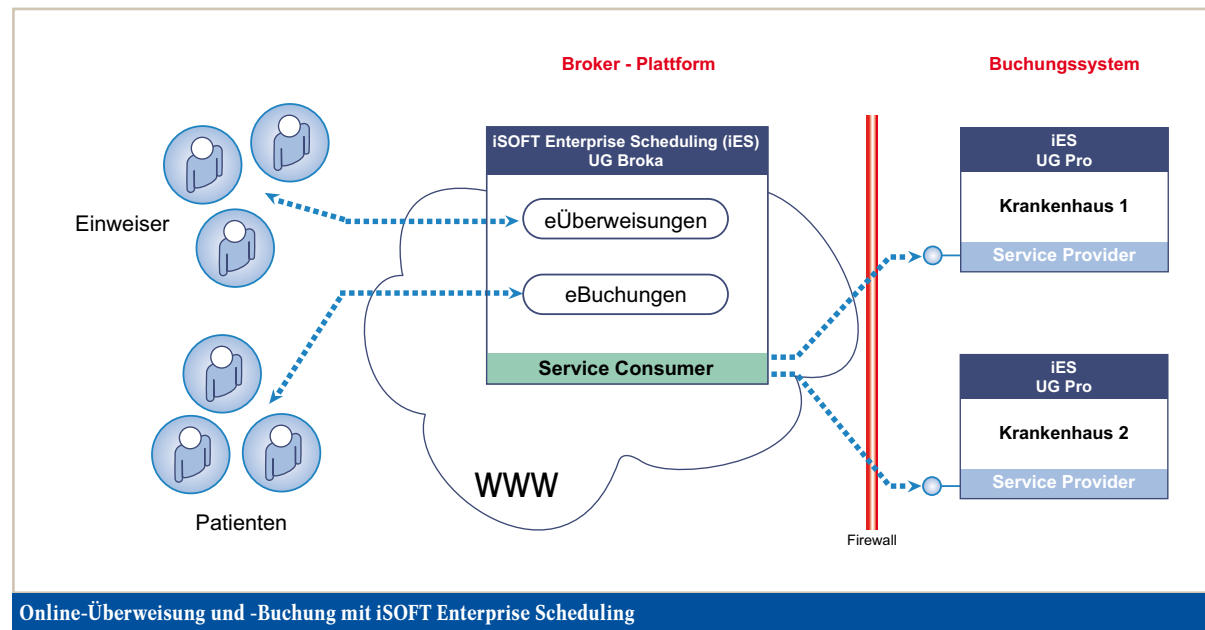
Broker - Plattform

Buchungssystem

iSOFT Enterprise Scheduling (iES)
UG Broka

eÜberweisungen

eBuchungen

Service Consumer

Einweiser

Patienten

WWW

iES
UG Pro

Krankenhaus 1

Service Provider

iES
UG Pro

Krankenhaus 2

Service Provider

Firewall

Online-Überweisung und -Buchung mit iSOFT Enterprise Scheduling